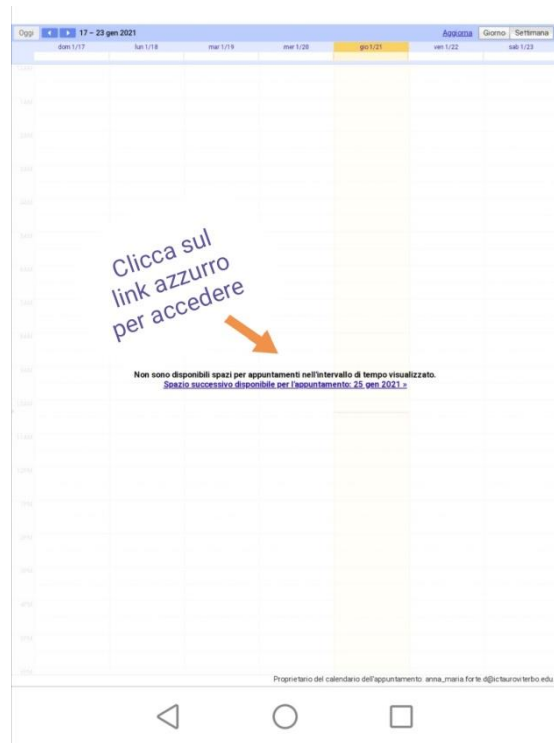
Oggi 17 – 23 gen 2021 Aggiorna Giorno Settimana

dom 1/17 lun 1/18 mar 1/19 mer 1/20 gio 1/21 ven 1/22 sab 1/23

Clicca sul link azzurro per accedere

Non sono disponibili spazi per appuntamenti nell'intervallo di tempo visualizzato.
Spazio successivo disponibile per l'appuntamento: 25 gen 2021 »

Proprietario del calendario dell'appuntamento: anna_maria forte d@ictaurovterbo.edu